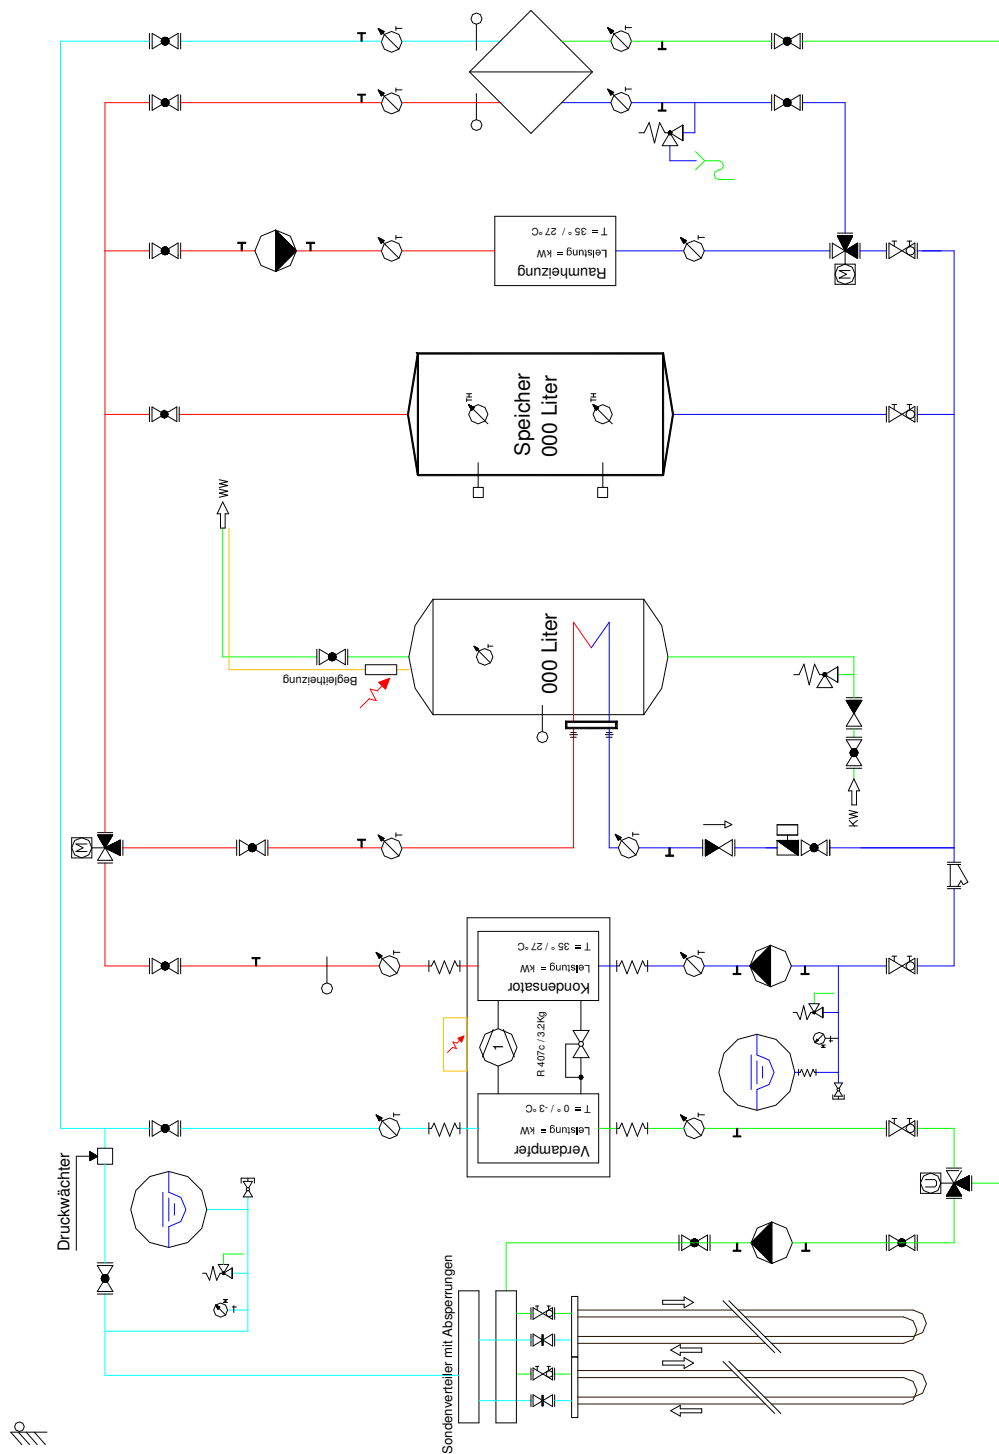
T
T
T
T
T
T
T
T = 35 ° / 27 °C
Leistung = kW
Raumheizung
T
Speicher
000 Liter
TH
TH
WW
000 Liter
T
Begleitheizung
KW
T
T
T
T = 35 ° / 27 °C
Leistung = kW
Kondensator
T
T
R 407c / 3,2Kg
T = 0 ° / -3 °C
Leistung = kW
Verdampfer
T
T
T
Druckwächter
Sondenverteiler mit Absperrungen